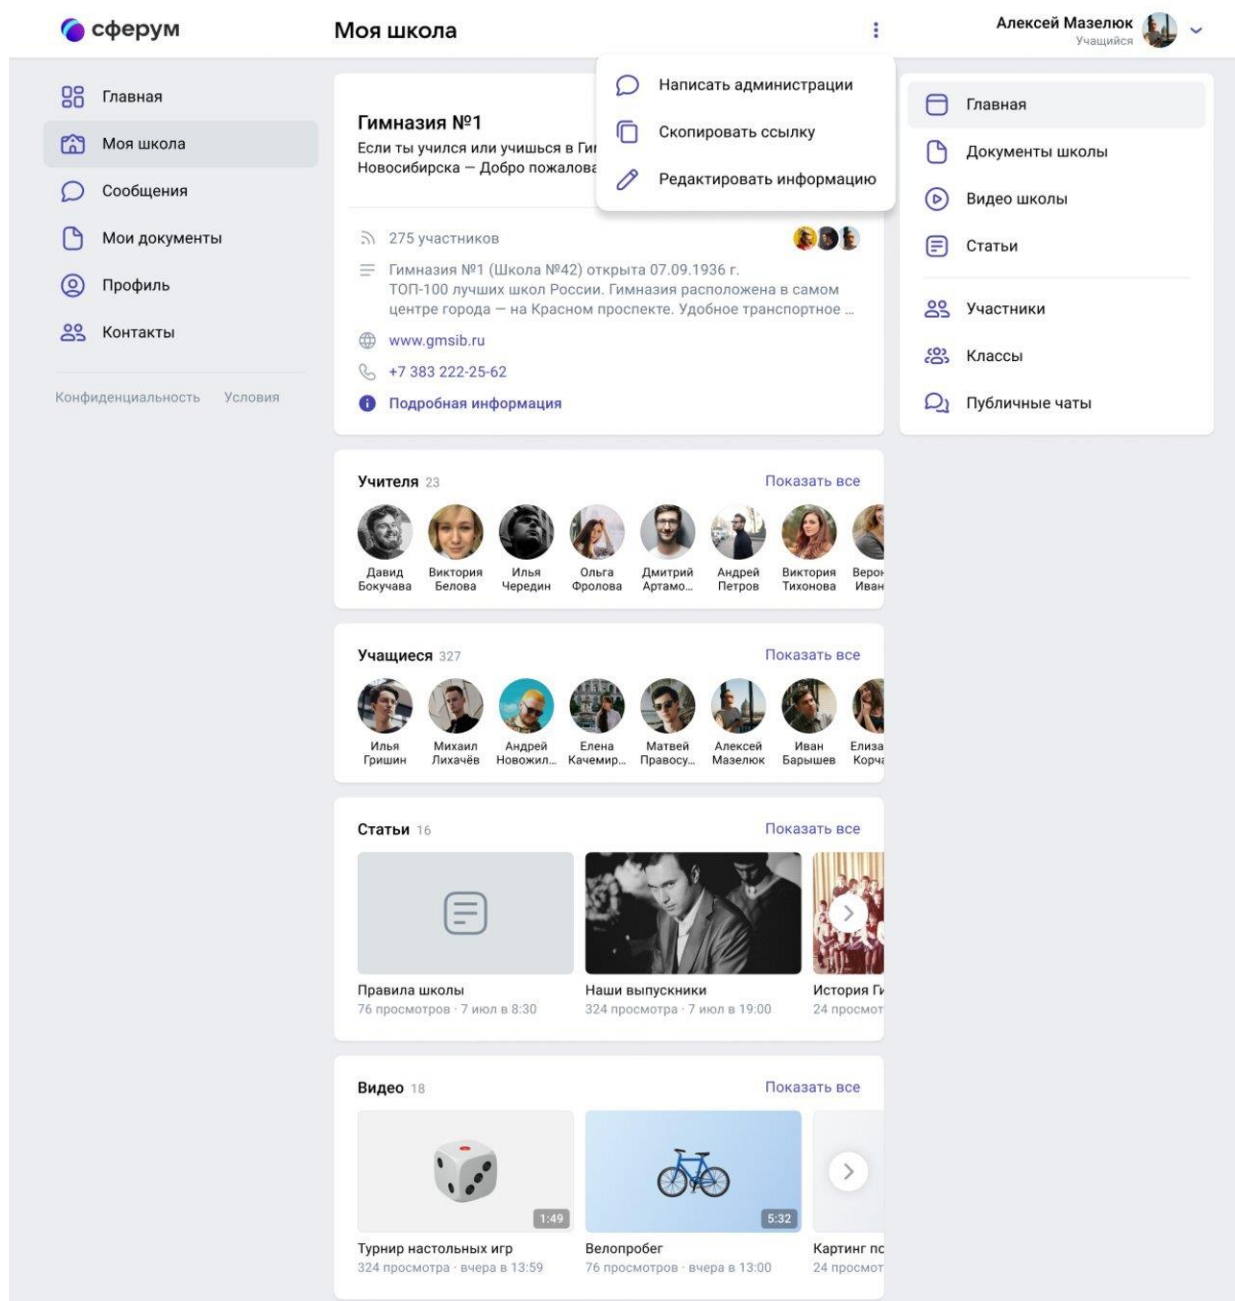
сферум

Моя школа

Алексей Мазелюк
Учащийся

Главная
Моя школа
Сообщения
Мои документы
Профиль
Контакты

Конфиденциальность Условия

Гимназия №1
Если ты учился или учишься в Ги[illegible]
Новосибирска — Добро пожалова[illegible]

Написать администрации
Скопировать ссылку
Редактировать информацию

275 участников
Гимназия №1 (Школа №42) открыта 07.09.1936 г. ТОП-100 лучших школ России. Гимназия расположена в самом центре города — на Красном проспекте. Удобное транспортное ...
www.gmsib.ru
+7 383 222-25-62
Подробная информация

Главная
Документы школы
Видео школы
Статьи
Участники
Классы
Публичные чаты

Учителя 23
Показать все
Давид Бокучава
Виктория Белова
Илья Чередин
Ольга Фролова
Дмитрий Артамо...
Андрей Петров
Виктория Тихонова
Веро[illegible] Иван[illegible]

Учащиеся 327
Показать все
Илья Гришин
Михаил Лихачёв
Андрей Новожил...
Елена Качемир...
Матвей Правосу...
Алексей Мазелюк
Иван Барышев
Елиза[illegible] Корч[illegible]

Статьи 16
Показать все
Правила школы
76 просмотров · 7 июл в 8:30
Наши выпускники
324 просмотра · 7 июл в 19:00
История Г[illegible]
24 просмот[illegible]

Видео 18
Показать все
1:49
Турнир настольных игр
324 просмотра · вчера в 13:59
5:32
Велопробег
76 просмотров · вчера в 13:00
Картинг п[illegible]
24 просмот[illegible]